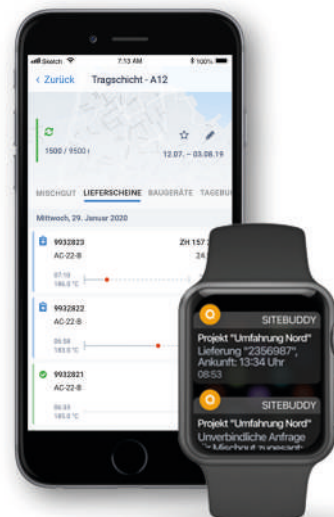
Sketch 7:13 AM 100%

< Zurück Tragschicht - A12

1500 / 9500 t

12.07. – 03.08.19

MISCHGUT LIEFERSCHEINE BAUGERÄTE TAGEBU

Mittwoch, 29. Januar 2020

9932823 ZH 157
AC-22-B 24
07:16
180.5 °C

9932822
AC-22-B
06:58
183.5 °C

9932821
AC-22-B
06:33
185.5 °C

SITEBUDDY
Projekt "Umfahrung Nord"
Lieferung "2356987",
Ankunft: 13:34 Uhr
08:53

SITEBUDDY
Projekt "Umfahrung Nord"
Unverbindliche Anfrage
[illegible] Mischgut zugesagt